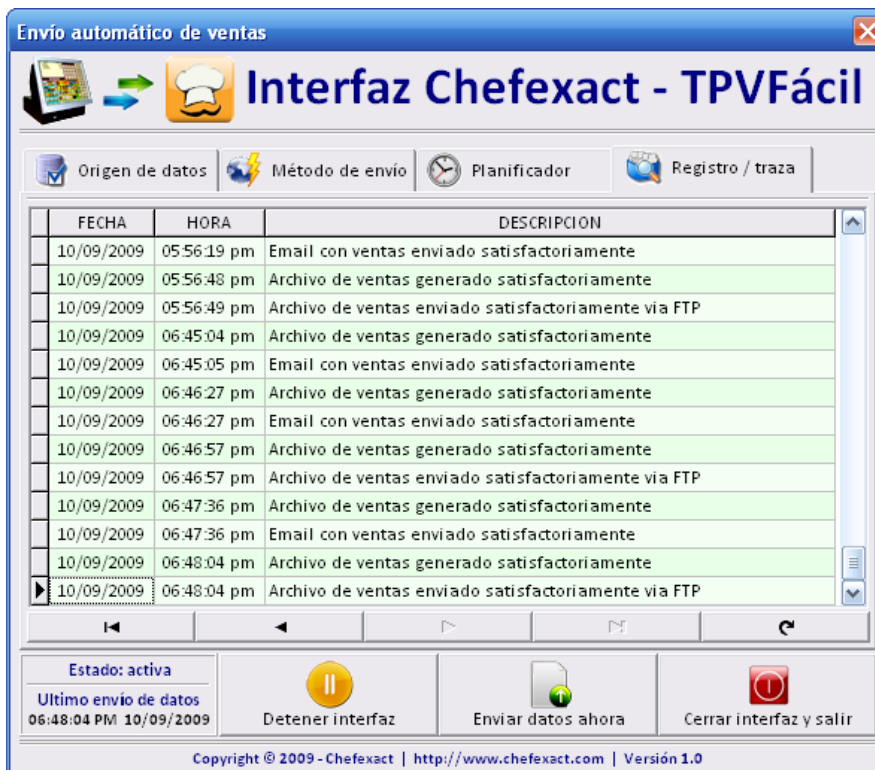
Envío automático de ventas

Interfaz Chefexact - TPVFácil

Origen de datos | Método de envío | Planificador | Registro / traza

| FECHA | HORA | DESCRIPCION |
|---|---|---|
| 10/09/2009 | 05:56:19 pm | Email con ventas enviado satisfactoriamente |
| 10/09/2009 | 05:56:48 pm | Archivo de ventas generado satisfactoriamente |
| 10/09/2009 | 05:56:49 pm | Archivo de ventas enviado satisfactoriamente via FTP |
| 10/09/2009 | 06:45:04 pm | Archivo de ventas generado satisfactoriamente |
| 10/09/2009 | 06:45:05 pm | Email con ventas enviado satisfactoriamente |
| 10/09/2009 | 06:46:27 pm | Archivo de ventas generado satisfactoriamente |
| 10/09/2009 | 06:46:27 pm | Email con ventas enviado satisfactoriamente |
| 10/09/2009 | 06:46:57 pm | Archivo de ventas generado satisfactoriamente |
| 10/09/2009 | 06:46:57 pm | Archivo de ventas enviado satisfactoriamente via FTP |
| 10/09/2009 | 06:47:36 pm | Archivo de ventas generado satisfactoriamente |
| 10/09/2009 | 06:47:36 pm | Email con ventas enviado satisfactoriamente |
| 10/09/2009 | 06:48:04 pm | Archivo de ventas generado satisfactoriamente |
| 10/09/2009 | 06:48:04 pm | Archivo de ventas enviado satisfactoriamente via FTP |

Estado: activa
Ultimo envío de datos
06:48:04 PM 10/09/2009

Detener interfaz | Enviar datos ahora | Cerrar interfaz y salir

Copyright © 2009 - Chefexact | http://www.chefexact.com | Versión 1.0